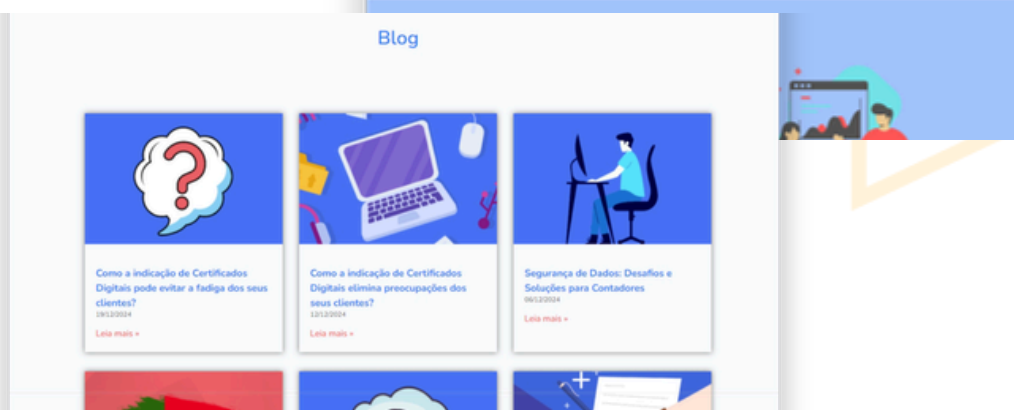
Blog

Como a indicação de Certificados Digitais pode evitar a fadiga dos seus clientes?
19/12/2024
Leia mais »

Como a indicação de Certificados Digitais elimina preocupações dos seus clientes?
12/12/2024
Leia mais »

Segurança de Dados: Desafios e Soluções para Contadores
06/12/2024
Leia mais »